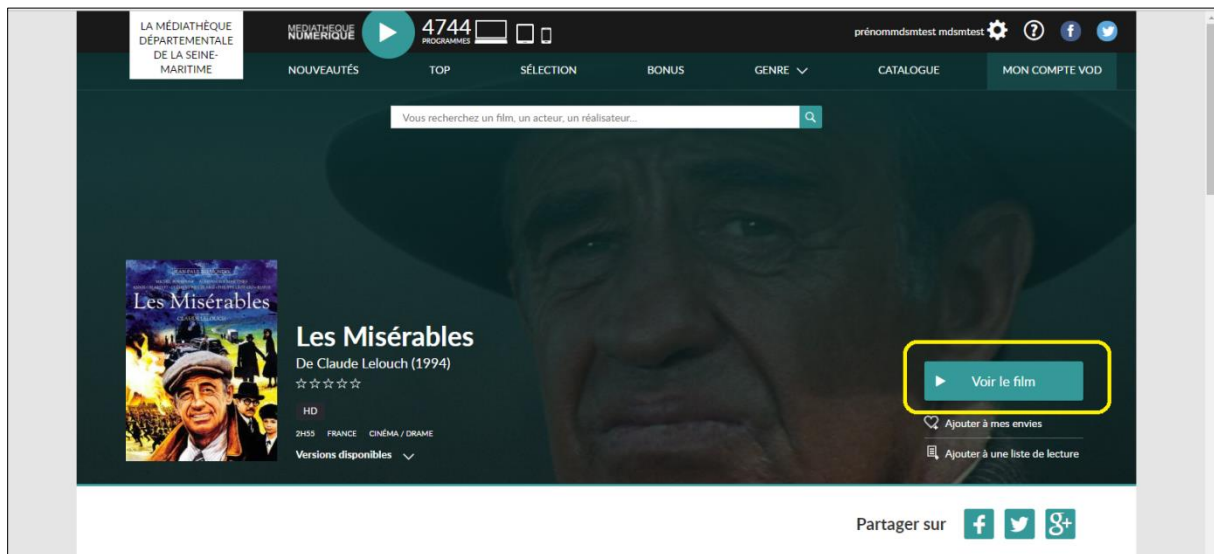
LA MÉDIATHÈQUE DÉPARTEMENTALE DE LA SEINE-MARITIME

MEDIATHEQUE NUMERIQUE

4744 PROGRAMMES

prénommdsmtest mdsmtest

NOUVEAUTÉS TOP SÉLECTION BONUS GENRE CATALOGUE MON COMPTE VOD

Vous recherchez un film, un acteur, un réalisateur...

Les Misérables

Les Misérables

De Claude Lelouch (1994)

☆☆☆☆☆

HD

2H55 FRANCE CINÉMA / DRAME

Versions disponibles

Voir le film

Ajouter à mes envies

Ajouter à une liste de lecture

Partager sur